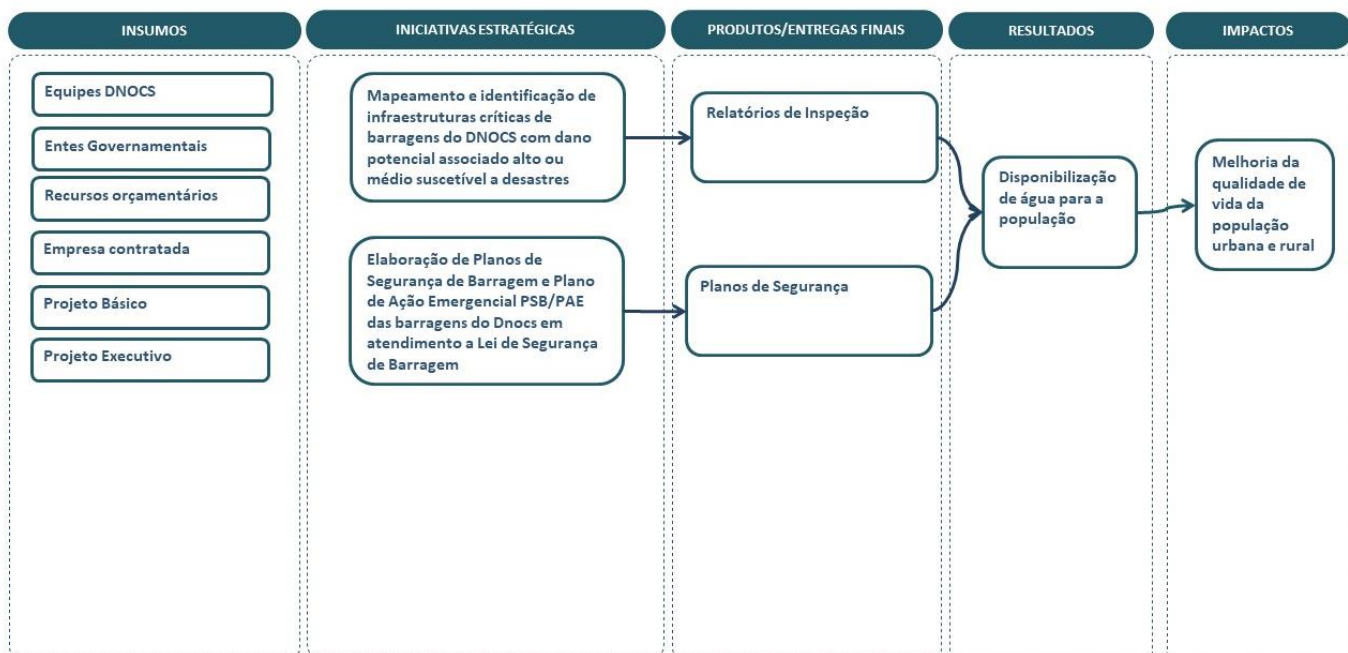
INSUMOS

Equipes DNOCS

Entes Governamentais

Recursos orçamentários

Empresa contratada

Projeto Básico

Projeto Executivo

INICIATIVAS ESTRATÉGICAS

Mapeamento e identificação de infraestruturas críticas de barragens do DNOCS com dano potencial associado alto ou médio suscetível a desastres

Elaboração de Planos de Segurança de Barragem e Plano de Ação Emergencial PSB/PAE das barragens do Dnocs em atendimento a Lei de Segurança de Barragem

PRODUTOS/ENTREGAS FINAIS

Relatórios de Inspeção

Planos de Segurança

RESULTADOS

Disponibilização de água para a população

IMPACTOS

Melhoria da qualidade de vida da população urbana e rural